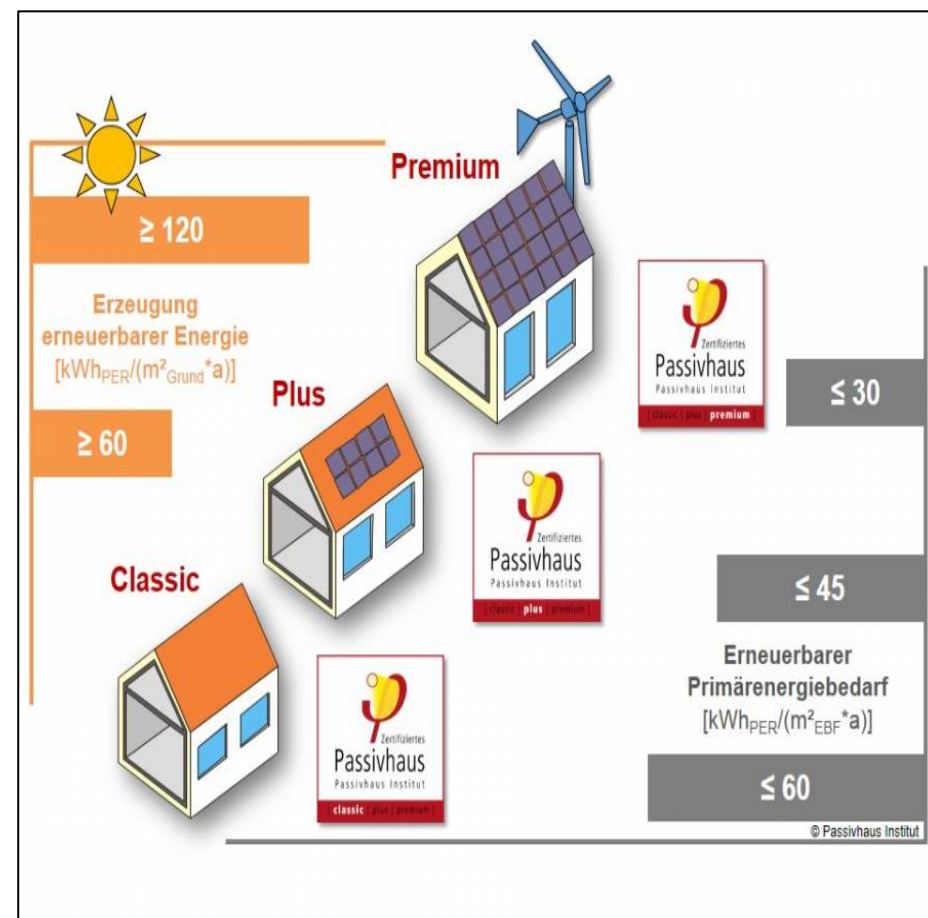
≥ 120

Erzeugung erneuerbarer Energie
[kWh$_{PER}$/(m²$_{Grund}$*a)]

≥ 60

Premium

Plus

Classic

Zertifiziertes
Passivhaus
Passivhaus Institut
classic | plus | premium

≤ 30

Zertifiziertes
Passivhaus
Passivhaus Institut
classic | plus | premium

≤ 45

Erneuerbarer Primärenergiebedarf
[kWh$_{PER}$/(m²$_{EBF}$*a)]

Zertifiziertes
Passivhaus
Passivhaus Institut
classic | plus | premium

≤ 60

© Passivhaus Institut